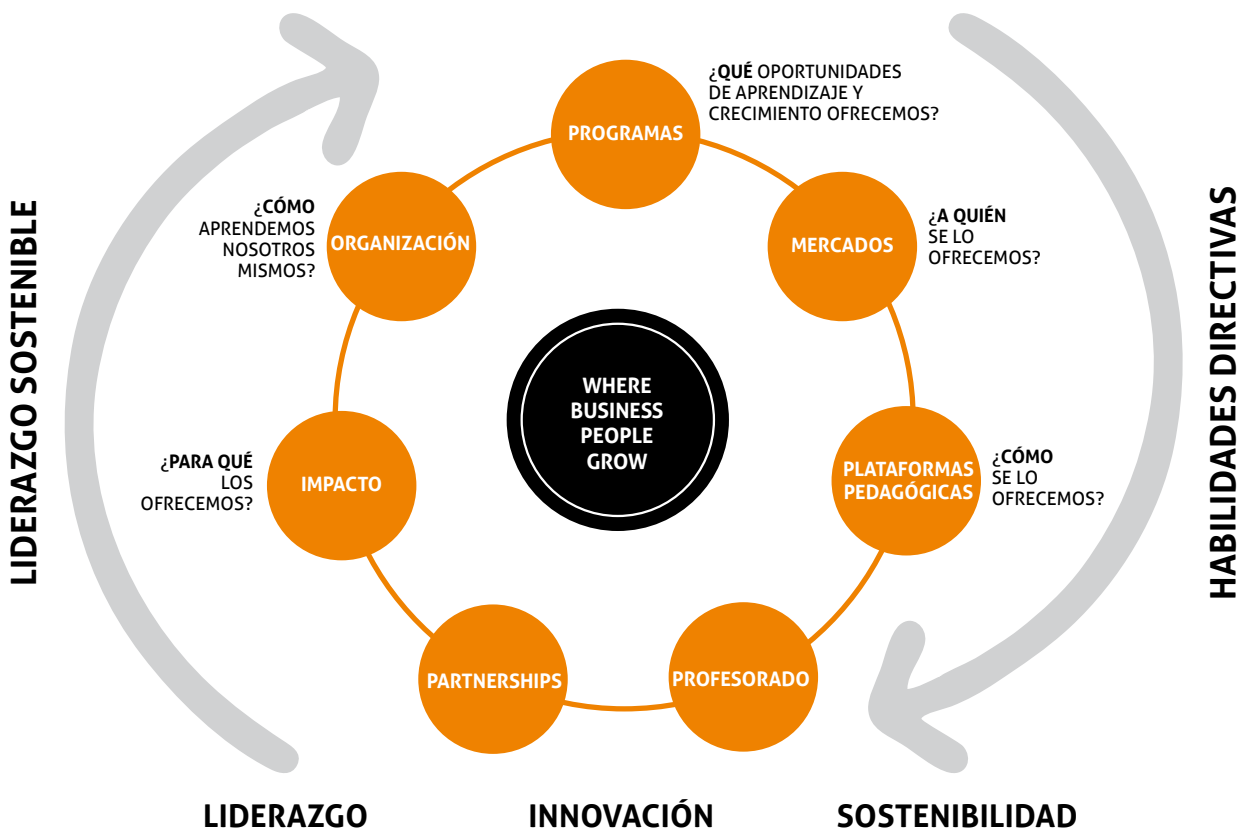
LIDERAZGO SOSTENIBLE

HABILIDADES DIRECTIVAS

PROGRAMAS

¿QUÉ OPORTUNIDADES DE APRENDIZAJE Y CRECIMIENTO OFRECEMOS?

¿CÓMO APRENDEMOS NOSOTROS MISMOS?

ORGANIZACIÓN

MERCADOS

¿A QUIÉN SE LO OFRECEMOS?

WHERE BUSINESS PEOPLE GROW

¿PARA QUÉ LOS OFRECEMOS?

IMPACTO

PLATAFORMAS PEDAGÓGICAS

¿CÓMO SE LO OFRECEMOS?

PARTNERSHIPS

PROFESORADO

LIDERAZGO

INNOVACIÓN

SOSTENIBILIDAD